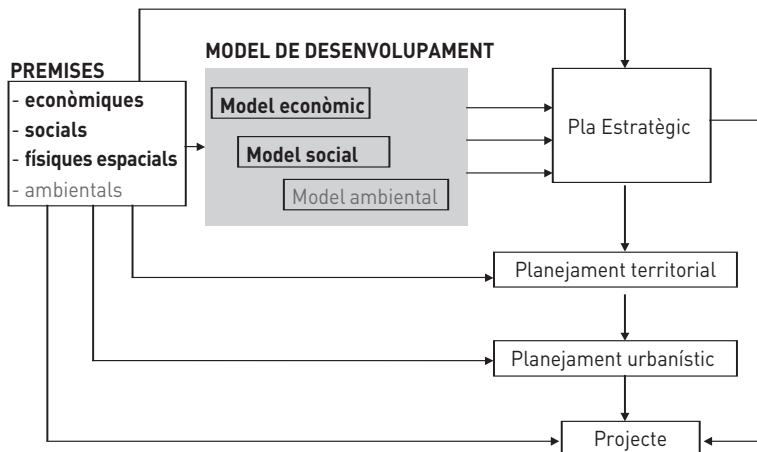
MODEL DE DESENVOLUPAMENT

PREMISES
- econòmiques
- socials
- físiques espacials
- ambientals

Model econòmic

Model social

Model ambiental

Pla Estratègic

Planejament territorial

Planejament urbanístic

Projecte